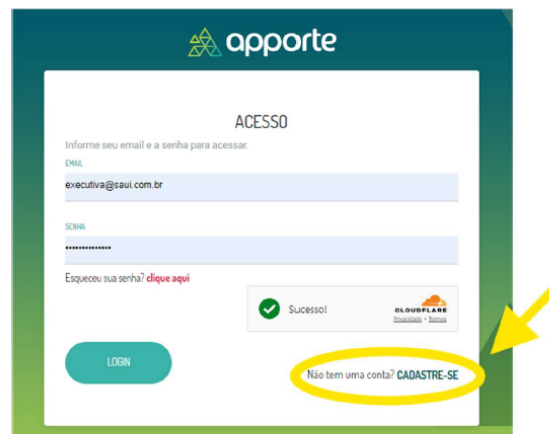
apporte

ACESSO

Informe seu email e a senha para acessar.

EMAIL

executiva@saui.com.br

SENHA

••••••••••••••

Esqueceu sua senha? clique aqui

Sucesso!

CLOUDFLARE
Privacidade • Termos

LOGIN

Não tem uma conta? CADASTRE-SE